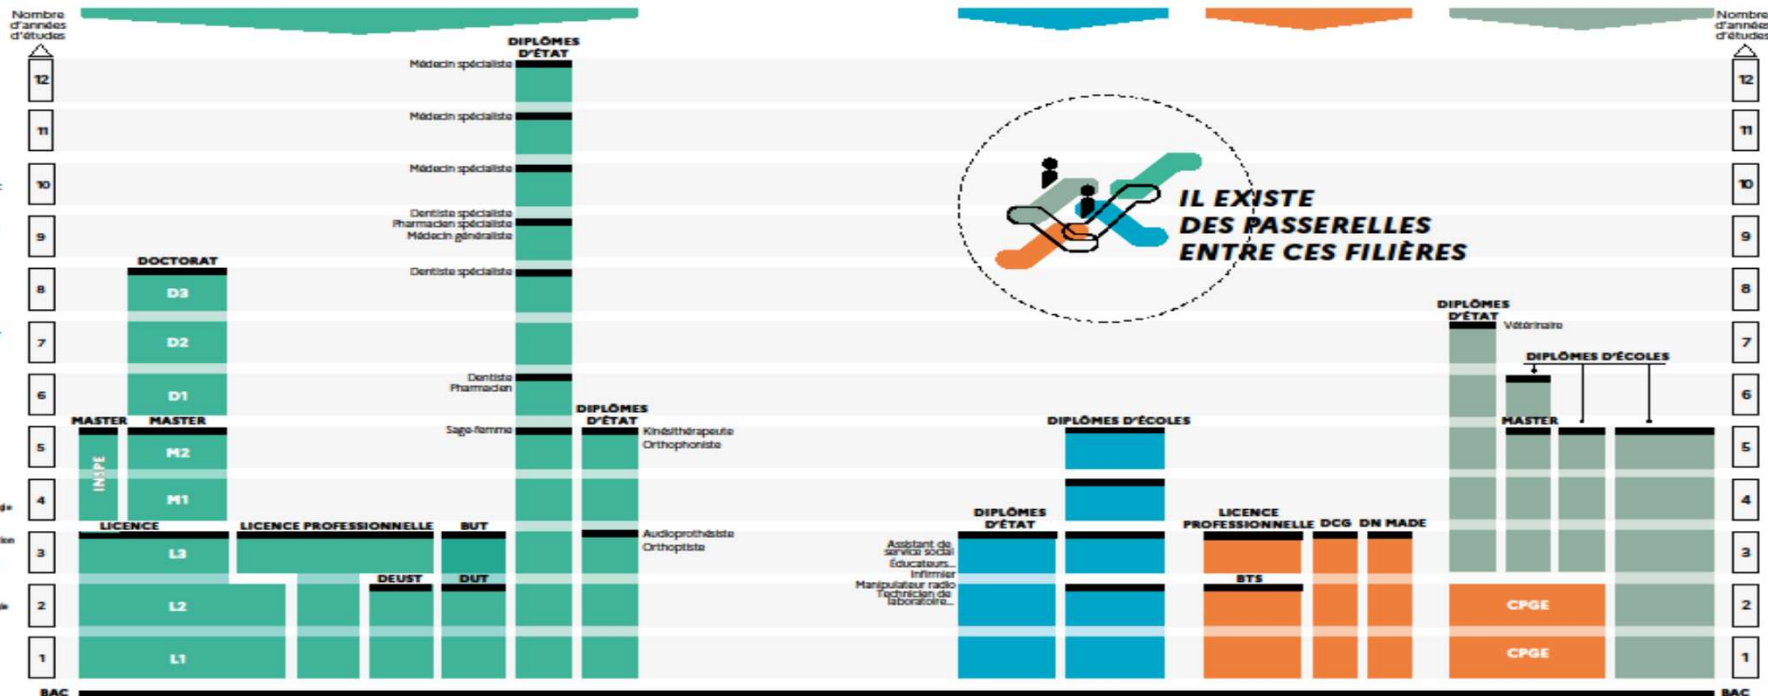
Nombre d'années d'études

12
11
10
9
8
7
6
5
4
3
2
1
BAC

DIPLÔMES D'ÉTAT
Médecin spécialiste
Médecin spécialiste
Médecin spécialiste
Dentiste spécialiste
Pharmacien spécialiste
Médecin généraliste
Dentiste spécialiste
Dentiste
Pharmacien
Sage-femme

DOCTORAT
D3
D2
D1
MASTER
MASTER
M2
M1
INSPE
LICENCE
L3
L2
L1
LICENCE PROFESSIONNELLE
BUT
DEUST
DUT

DIPLÔMES D'ÉTAT
Kinésithérapeute
Orthophoniste
Audioprothésiste
Orthoptiste

IL EXISTE DES PASSERELLES ENTRE CES FILIÈRES

DIPLÔMES D'ÉCOLES
DIPLÔMES D'ÉTAT
Assistant de service social
Éducateurs...
Infirmier
Manipulateur radio
Technicien de laboratoire...

LICENCE PROFESSIONNELLE
DCG
DN MADE
BTS

DIPLÔMES D'ÉTAT
Vétérinaire
DIPLÔMES D'ÉCOLES
MASTER
CPGE
CPGE

Nombre d'années d'études
12
11
10
9
8
7
6
5
4
3
2
1
BAC